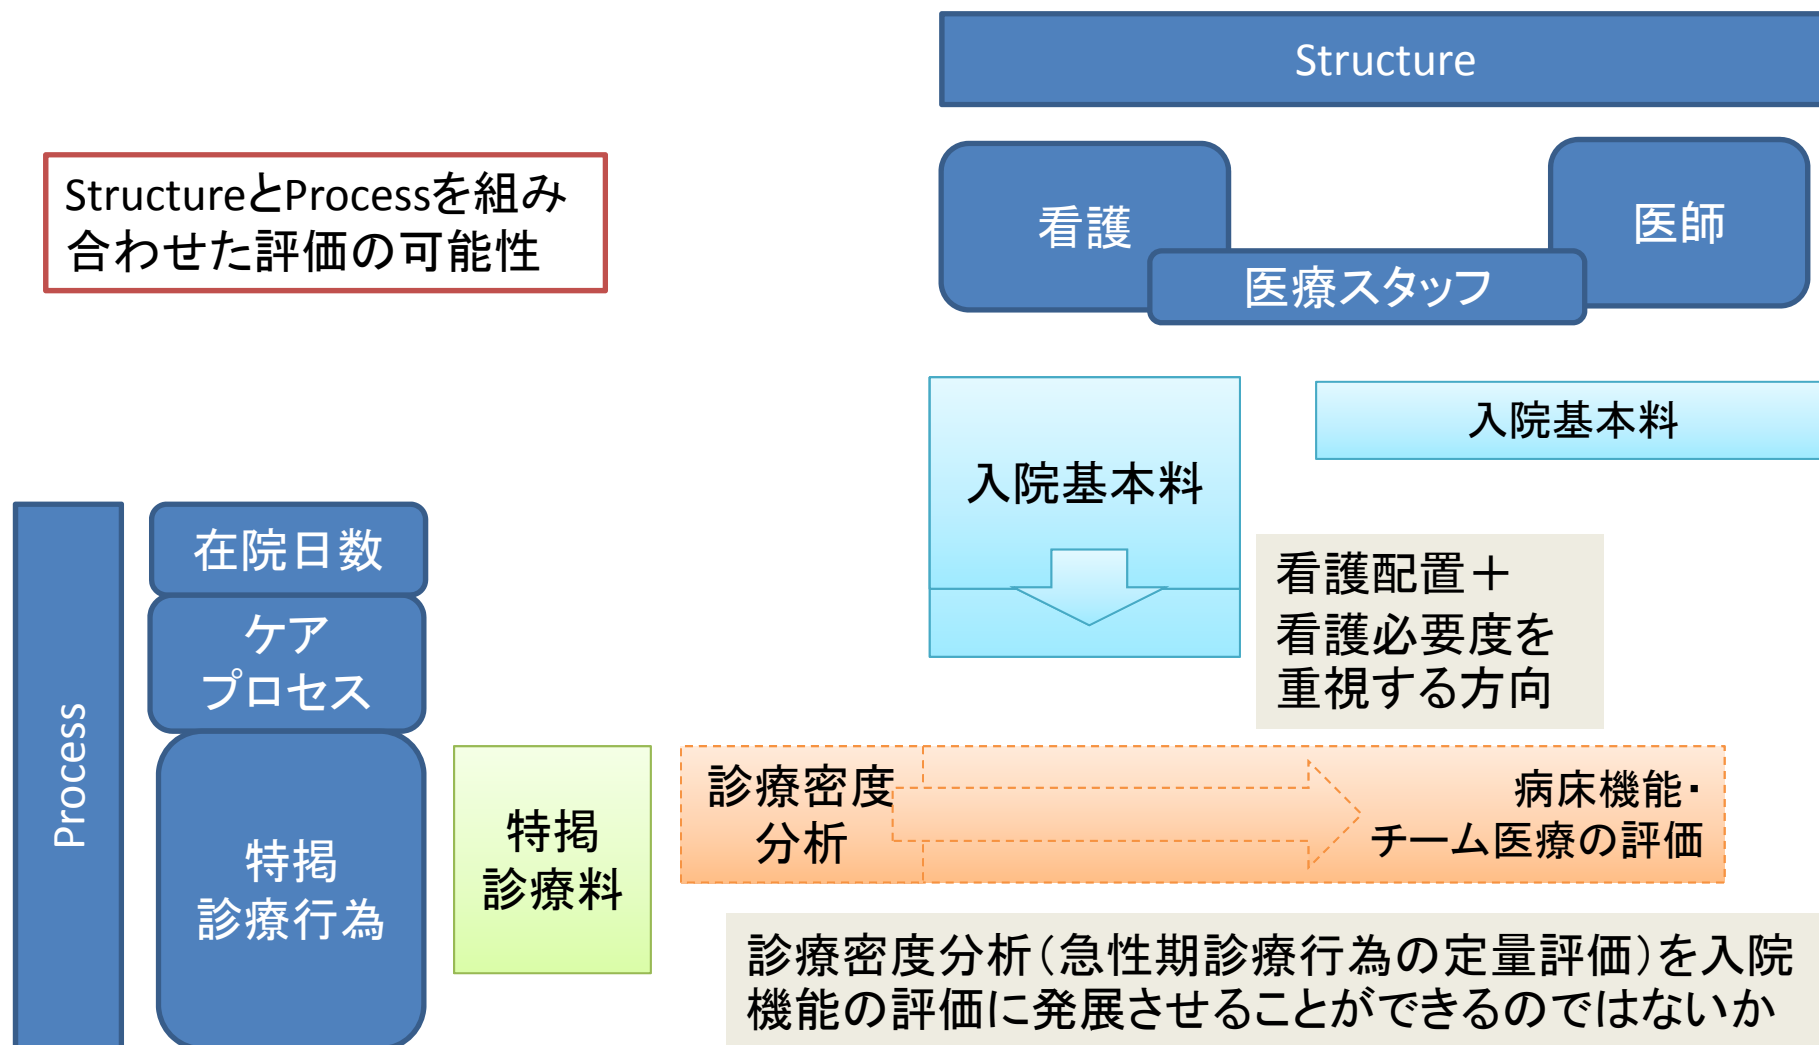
Structure

StructureとProcessを組み合わせた評価の可能性

看護

医師

医療スタッフ

入院基本料

入院基本料

看護配置＋
看護必要度を
重視する方向

Process

在院日数

ケア
プロセス

特掲
診療行為

特掲
診療料

診療密度
分析

病床機能・
チーム医療の評価

診療密度分析（急性期診療行為の定量評価）を入院機能の評価に発展させることができるのではないか